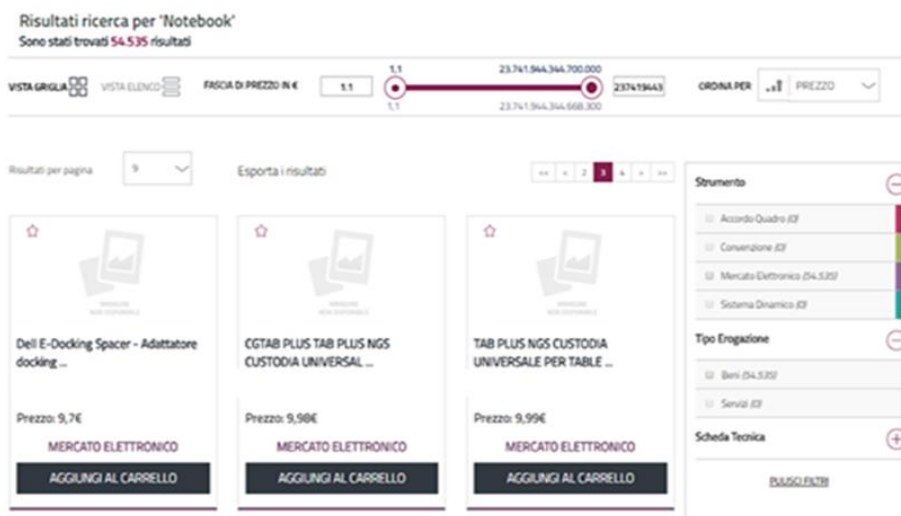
Risultati ricerca per 'Notebook'
Sono stati trovati 54.535 risultati

VISTA GRIGLIA VISTA ELENCO FASCIA DI PREZZO IN € 1,1 1,1 23.741.944.344.700.000 237419443 1,1 23.741.944.344.668.300 ORDINA PER PREZZO

Risultati per pagina 9 Esporta i risultati

<< < 2 3 4 > >>

Dell E-Docking Spacer - Adattatore docking ...

Prezzo: 9,7€

MERCATO ELETTRONICO

AGGIUNGI AL CARRELLO

CGTAB PLUS TAB PLUS NGS CUSTODIA UNIVERSAL ...

Prezzo: 9,98€

MERCATO ELETTRONICO

AGGIUNGI AL CARRELLO

TAB PLUS NGS CUSTODIA UNIVERSALE PER TABLE ...

Prezzo: 9,99€

MERCATO ELETTRONICO

AGGIUNGI AL CARRELLO

Strumento
Accordo Quadro (0)
Convenzione (0)
Mercato Elettronico (54.535)
Sistema Dinamico (0)

Tipo Erogazione
Beni (54.535)
Servizi (0)

Scheda Tecnica

PULISCI FILTRI